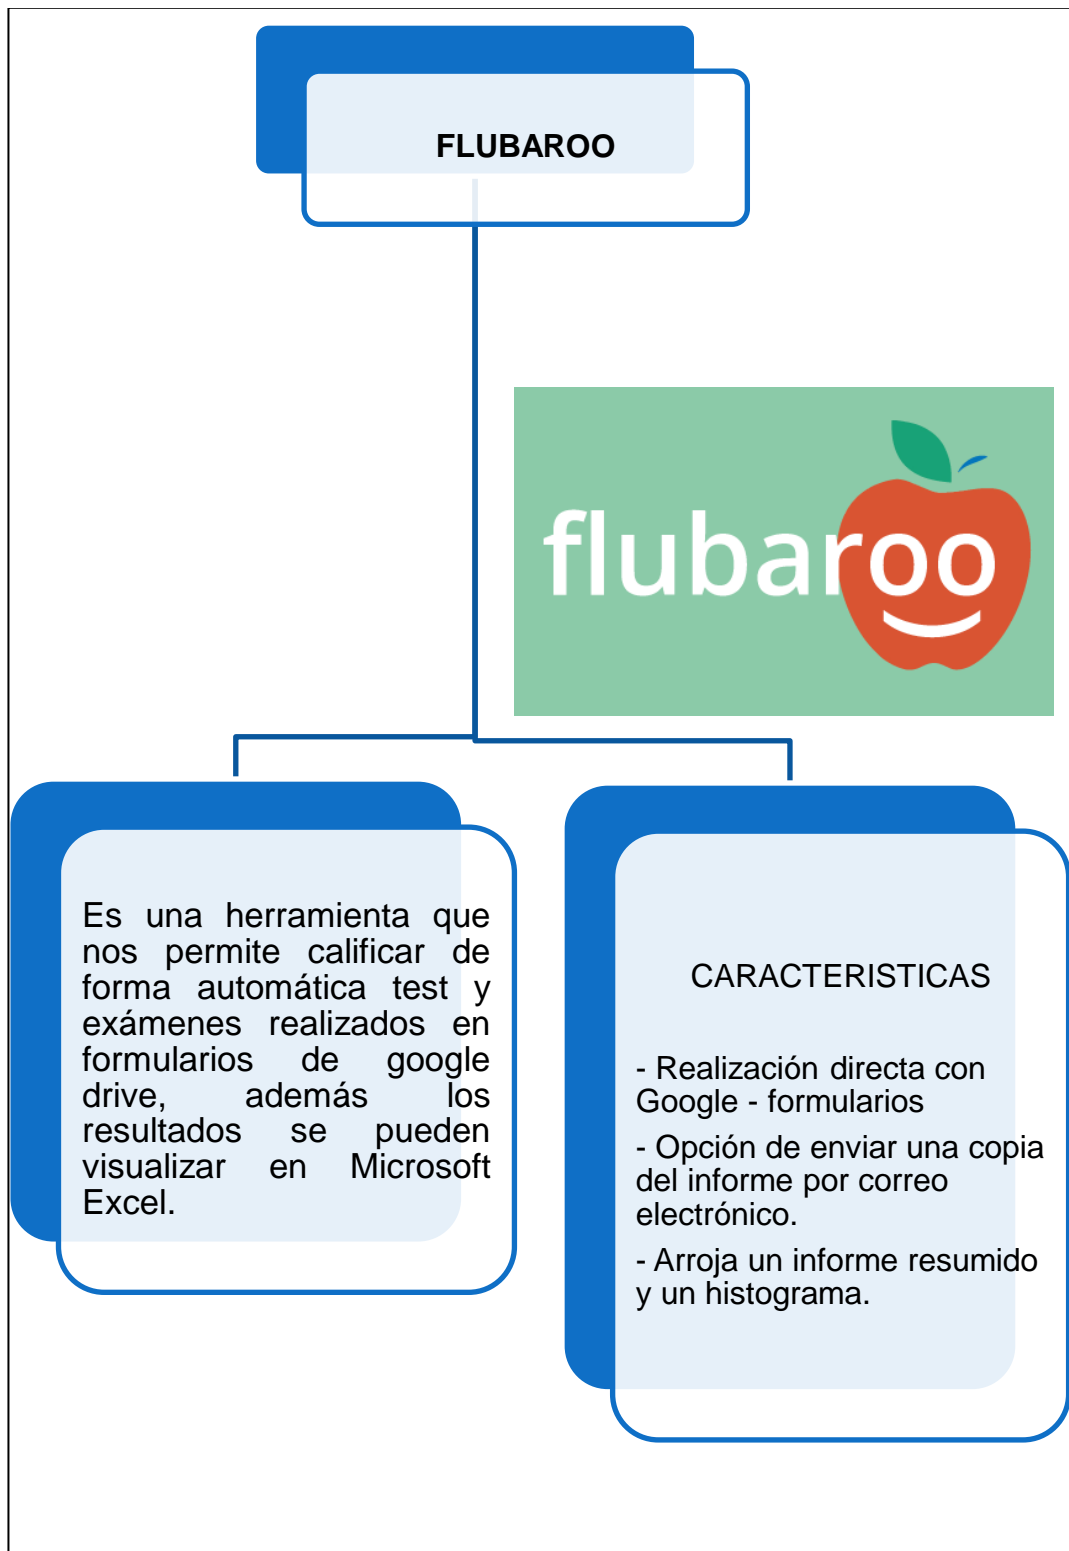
FLUBAROO

flubaroo

Es una herramienta que nos permite calificar de forma automática test y exámenes realizados en formularios de google drive, además los resultados se pueden visualizar en Microsoft Excel.

CARACTERISTICAS

- Realización directa con Google - formularios

- Opción de enviar una copia del informe por correo electrónico.

- Arroja un informe resumido y un histograma.